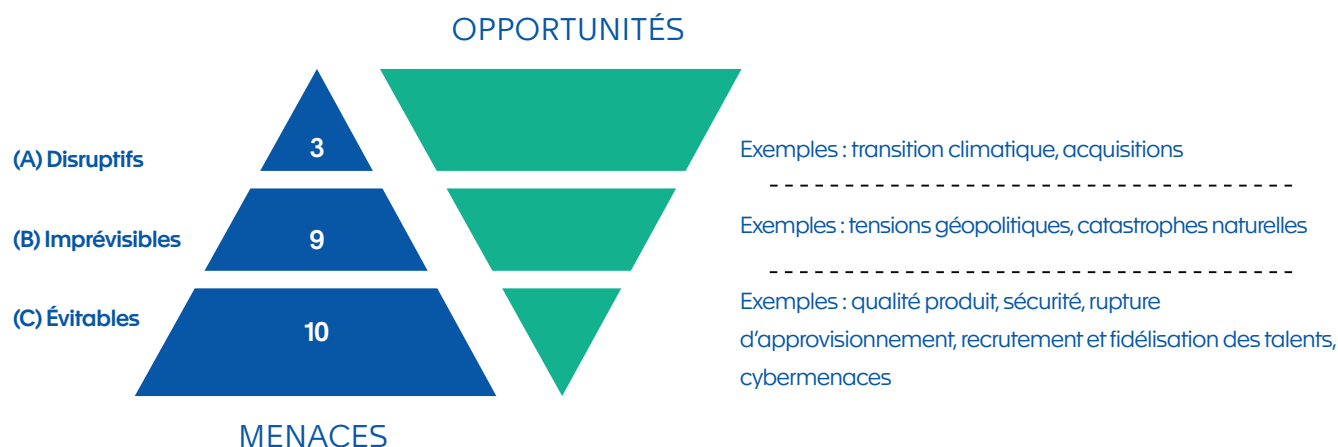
OPPORTUNITÉS

(A) Disruptifs
3
Exemples : transition climatique, acquisitions

(B) Imprévisibles
9
Exemples : tensions géopolitiques, catastrophes naturelles

(C) Évitables
10
Exemples : qualité produit, sécurité, rupture d'approvisionnement, recrutement et fidélisation des talents, cybermenaces

MENACES